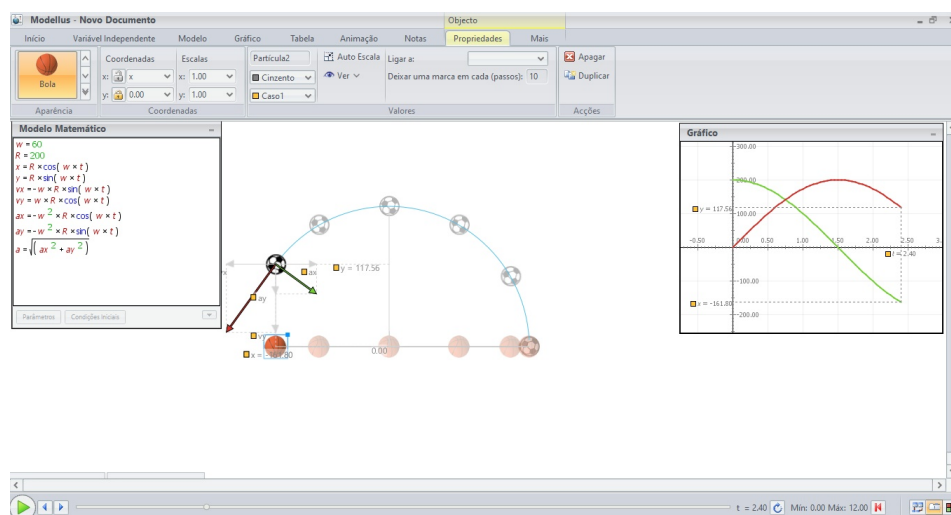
Modellus - Novo Documento

Objecto

Início | Variável Independente | Modelo | Gráfico | Tabela | Animação | Notas | Propriedades | Mais

Bola

Aparência

Coordenadas

x: x

y: 0.00

Escalas

x: 1.00

y: 1.00

Coordenadas

Partícula2

Cinzento

Caso1

Auto Escala

Ver

Ligar a:

Deixar uma marca em cada (passos): 10

Valores

Apagar

Duplicar

Acções

Modelo Matemático

$w = 60$
$R = 200$
$x = R \times \cos(w \times t)$
$y = R \times \sin(w \times t)$
$vx = -w \times R \times \sin(w \times t)$
$vy = w \times R \times \cos(w \times t)$
$ax = -w^2 \times R \times \cos(w \times t)$
$ay = -w^2 \times R \times \sin(w \times t)$
$a = \sqrt{(ax^2 + ay^2)}$

Parâmetros | Condições Iniciais

ax

y = 117.56

ay

vy

x = -161.80

0.00

Gráfico

300.00

200.00

y = 117.56

100.00

-0.50 | 0.00 | 0.50 | 1.00 | 1.50 | 2.00 | 2.50 | 3.

t = 2.40

-100.00

x = -161.80

-200.00

t = 2.40

Mín: 0.00 Máx: 12.00